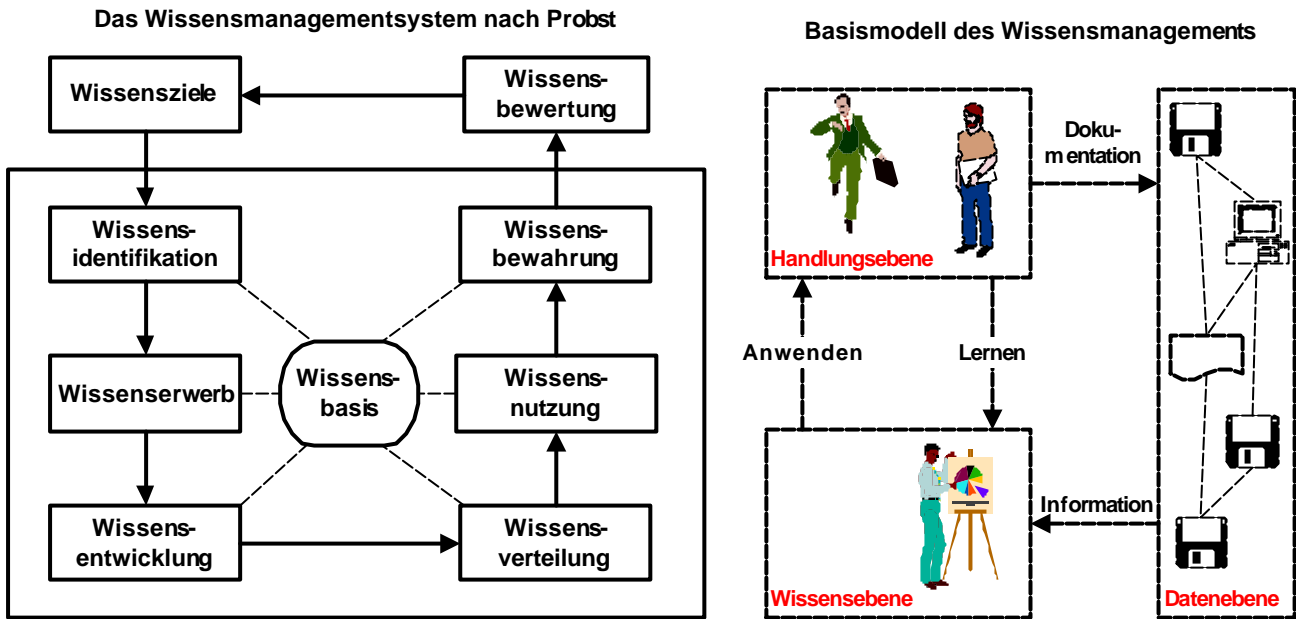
Das Wissensmanagementsystem nach Probst

Wissensziele

Wissensbewertung

Wissensidentifikation

Wissensbewahrung

Wissenserwerb

Wissensbasis

Wissensnutzung

Wissensentwicklung

Wissensverteilung

Basismodell des Wissensmanagements

Handlungsebene

Dokumentation

Anwenden

Lernen

Information

Wissensebene

Datenebene